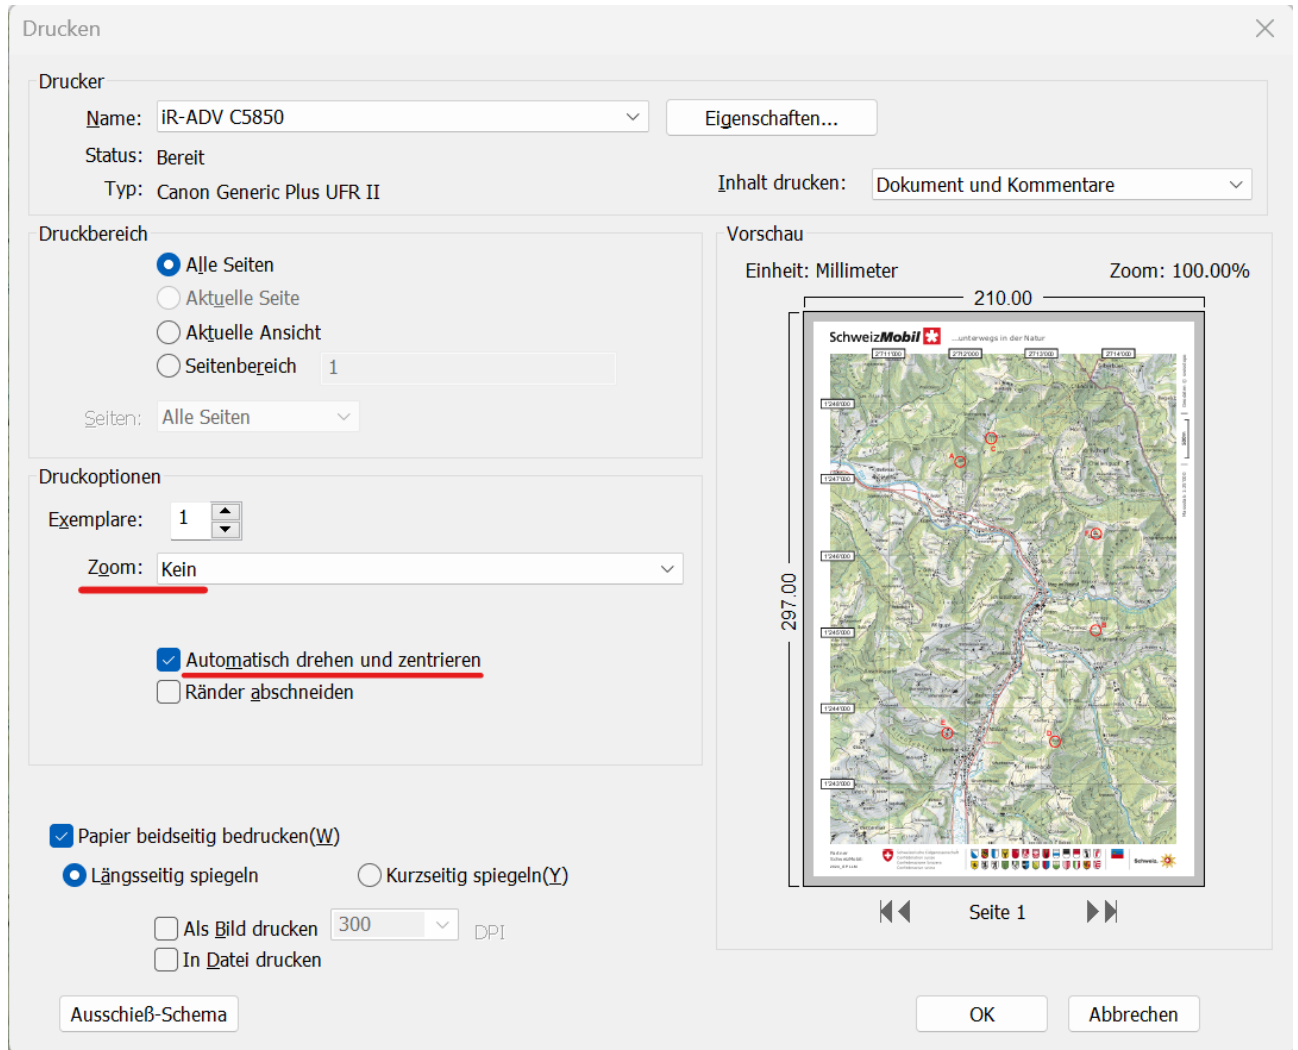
Drucken

Drucker

Name: iR-ADV C5850

Eigenschaften...

Status: Bereit

Typ: Canon Generic Plus UFR II

Inhalt drucken: Dokument und Kommentare

Druckbereich

Alle Seiten

Aktuelle Seite

Aktuelle Ansicht

Seitenbereich 1

Seiten: Alle Seiten

Druckoptionen

Exemplare: 1

Zoom: Kein

Automatisch drehen und zentrieren

Ränder abschneiden

Vorschau

Einheit: Millimeter

Zoom: 100.00%

210.00

297.00

SchweizMobil ...unterwegs in der Natur

Seite 1

Papier beidseitig bedrucken(W)

Längsseitig spiegeln

Kurzseitig spiegeln(Y)

Als Bild drucken 300 DPI

In Datei drucken

Ausschieß-Schema

OK

Abbrechen